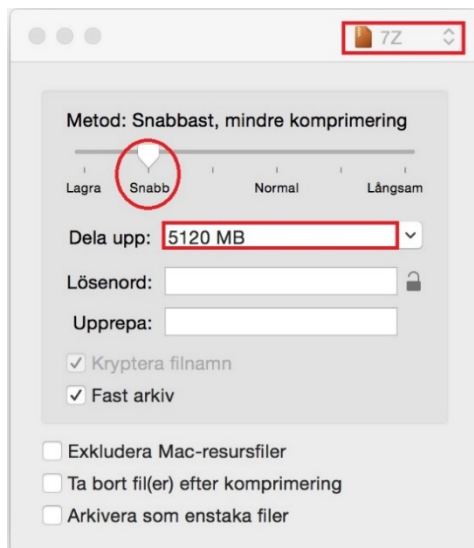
7Z

Metod: Snabbast, mindre komprimering

Lagra
Snabb
Normal
Långsam

Dela upp: 5120 MB

Lösenord:

Upprepa:

✓ Kryptera filnamn
✓ Fast arkiv

Exkludera Mac-resursfiler
Ta bort fil(er) efter komprimering
Arkivera som enstaka filer